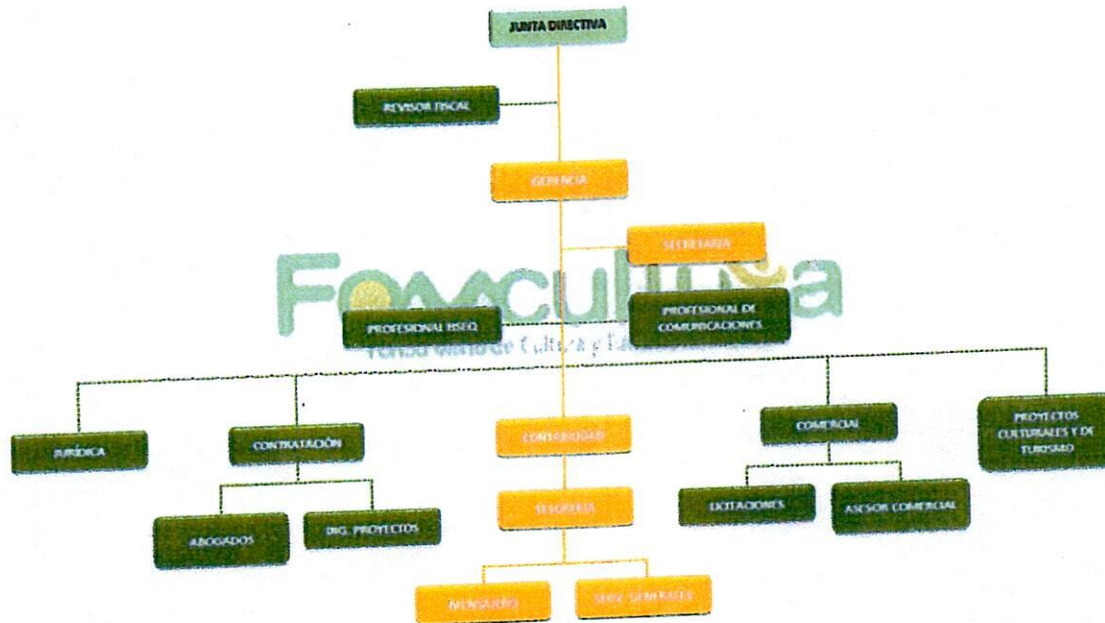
JUNTA DIRECTIVA

REVISOR FISCAL

GERENCIA

SECRETARIA

Fomcultura
Fondo Mixto de Cultura y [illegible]

PROFESIONAL HSEQ

PROFESIONAL DE COMUNICACIONES

JURÍDICA

CONTRATACIÓN

CONTABILIDAD

COMERCIAL

PROYECTOS CULTURALES Y DE TURISMO

ABOGADOS

ING. PROYECTOS

TESORERÍA

LICITACIONES

ASESOR COMERCIAL

MENSAJERO

SERV. GENERALES